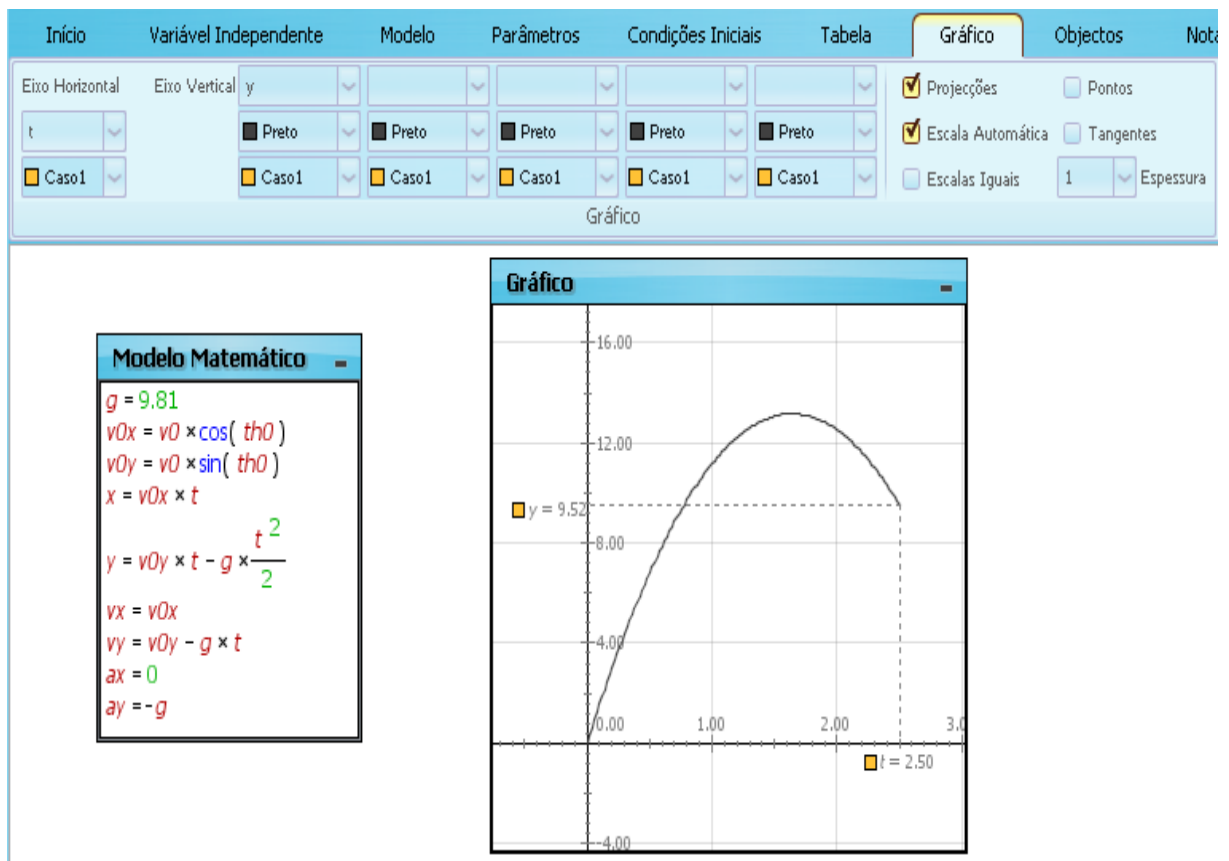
Início | Variável Independente | Modelo | Parâmetros | Condições Iniciais | Tabela | Gráfico | Objectos | Nota

Eixo Horizontal | Eixo Vertical | y

t

Preto | Preto | Preto | Preto | Preto

Caso1 | Caso1 | Caso1 | Caso1 | Caso1 | Caso1

Projecções | Pontos

Escala Automática | Tangentes

Escalas Iguais | 1 | Espessura

Gráfico

Gráfico

Modelo Matemático

$g = 9.81$
$v0x = v0 \times cos( th0 )$
$v0y = v0 \times sin( th0 )$
$x = v0x \times t$
$y = v0y \times t - g \times \frac{t^2}{2}$
$vx = v0x$
$vy = v0y - g \times t$
$ax = 0$
$ay = -g$

16.00
12.00
y = 9.52
8.00
4.00
0.00
1.00
2.00
3.0
t = 2.50
-4.00